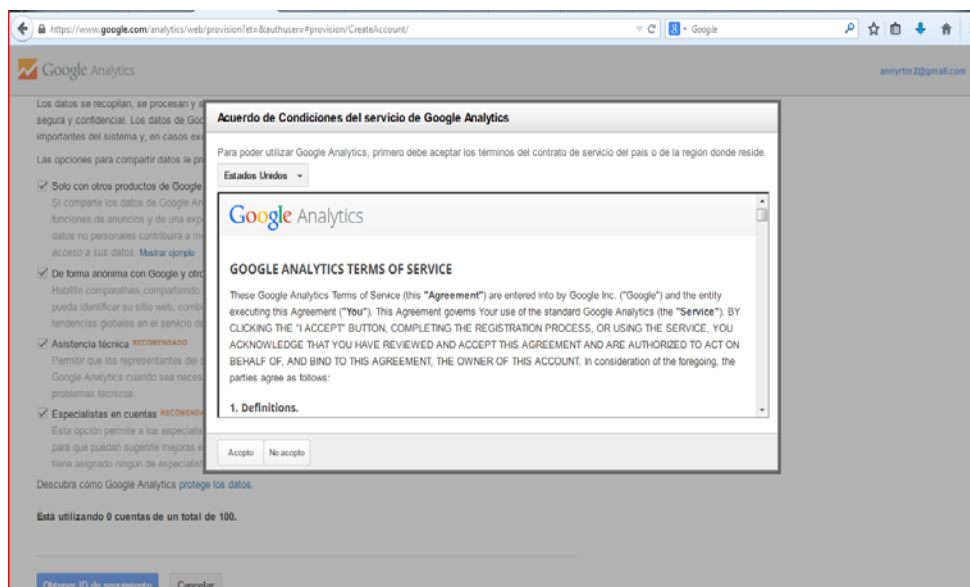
https://www.google.com/analytics/web/provision?et=&authuser=#provision/CreateAccount/

Google

Google Analytics

annyrtm2@gmail.com

Los datos se recopilan, se procesan y s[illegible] segura y confidencial. Los datos de Goo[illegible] importantes del sistema y, en casos exc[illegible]

Las opciones para compartir datos le pr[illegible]

Solo con otros productos de Google
Si comparte los datos de Google An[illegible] funciones de anuncios y de una exp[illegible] datos no personales contribuirá a me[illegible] acceso a sus datos. Mostrar ejemplo

De forma anónima con Google y otro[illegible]
Habilite comparativas compartiendo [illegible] pueda identificar su sitio web, combi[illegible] tendencias globales en el servicio o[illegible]

Asistencia técnica RECOMENDADO
Permitir que los representantes del s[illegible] Google Analytics cuando sea neces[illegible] problemas técnicos.

Especialistas en cuentas RECOMENDA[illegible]
Esta opción permite a los especiali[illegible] para que puedan sugerirle mejoras e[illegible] tiene asignado ningún de especialist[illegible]

Descubra cómo Google Analytics protege los datos.

Está utilizando 0 cuentas de un total de 100.

Obtener ID de seguimiento Cancelar

Acuerdo de Condiciones del servicio de Google Analytics

Para poder utilizar Google Analytics, primero debe aceptar los términos del contrato de servicio del país o de la región donde reside.

Estados Unidos

Google Analytics

GOOGLE ANALYTICS TERMS OF SERVICE

These Google Analytics Terms of Service (this "Agreement") are entered into by Google Inc. ("Google") and the entity executing this Agreement ("You"). This Agreement governs Your use of the standard Google Analytics (the "Service"). BY CLICKING THE "I ACCEPT" BUTTON, COMPLETING THE REGISTRATION PROCESS, OR USING THE SERVICE, YOU ACKNOWLEDGE THAT YOU HAVE REVIEWED AND ACCEPT THIS AGREEMENT AND ARE AUTHORIZED TO ACT ON BEHALF OF, AND BIND TO THIS AGREEMENT, THE OWNER OF THIS ACCOUNT. In consideration of the foregoing, the parties agree as follows:

1. Definitions.

Acepto No acepto